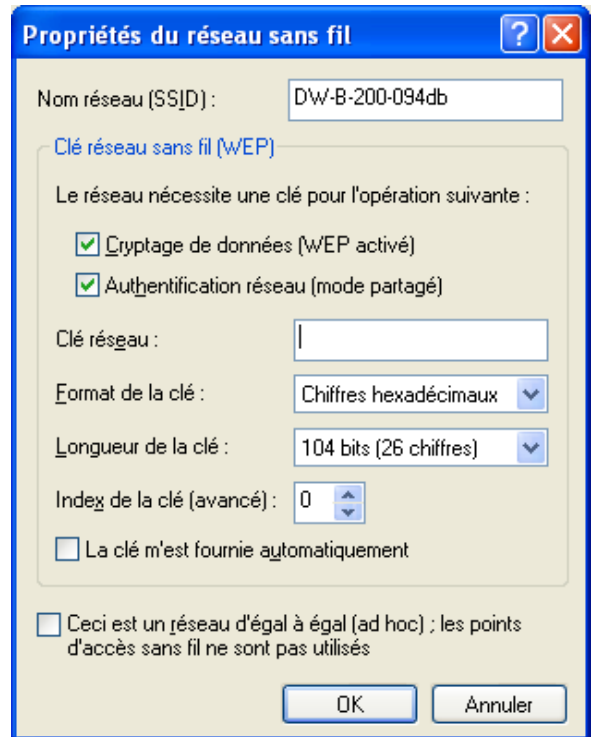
Propriétés du réseau sans fil

?

Nom réseau (SSID) : DW-B-200-094db

Clé réseau sans fil (WEP)

Le réseau nécessite une clé pour l'opération suivante :

Cryptage de données (WEP activé)

Authentification réseau (mode partagé)

Clé réseau :

Format de la clé : Chiffres hexadécimaux

Longueur de la clé : 104 bits (26 chiffres)

Index de la clé (avancé) : 0

La clé m'est fournie automatiquement

Ceci est un réseau d'égal à égal (ad hoc) ; les points d'accès sans fil ne sont pas utilisés

OK Annuler